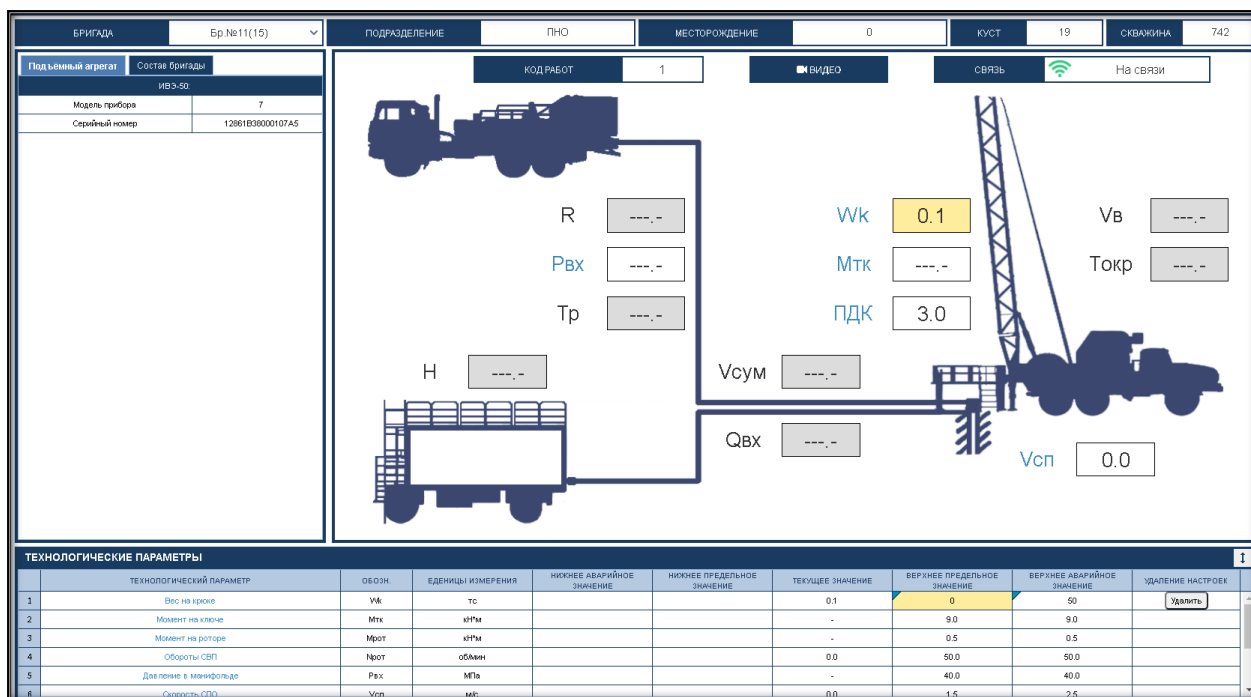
БРИГАДА Бр.№11(15) ПОДРАЗДЕЛЕНИЕ ПНО МЕСТОРОЖДЕНИЕ 0 КУСТ 19 СКВАЖИНА 742

Подъёмный агрегат Состав бригады

ИВЭ-50:

| Модель прибора | 7 |
|---|---|
| Серийный номер | 12861В38000107А5 |

КОД РАБОТ 1 ВИДЕО СВЯЗЬ На связи

R ---.-
Рвх ---.-
Тр ---.-
Wk 0.1
Мтк ---.-
ПДК 3.0
Vв ---.-
Токр ---.-
H ---.-
Vсум ---.-
Qвх ---.-
Vсп 0.0

ТЕХНОЛОГИЧЕСКИЕ ПАРАМЕТРЫ

| | ТЕХНОЛОГИЧЕСКИЙ ПАРАМЕТР | ОБОЗН. | ЕДЕНИЦЫ ИЗМЕРЕНИЯ | НИЖНЕЕ АВАРИЙНОЕ ЗНАЧЕНИЕ | НИЖНЕЕ ПРЕДЕЛЬНОЕ ЗНАЧЕНИЕ | ТЕКУЩЕЕ ЗНАЧЕНИЕ | ВЕРХНЕЕ ПРЕДЕЛЬНОЕ ЗНАЧЕНИЕ | ВЕРХНЕЕ АВАРИЙНОЕ ЗНАЧЕНИЕ | УДАЛЕНИЕ НАСТРОЕК |
|---|---|---|---|---|---|---|---|---|---|
| 1 | Вес на крюке | Wk | тс | | | 0.1 | 0 | 50 | Удалить |
| 2 | Момент на ключе | Мтк | кН*м | | | - | 9.0 | 9.0 | |
| 3 | Момент на роторе | Мрот | кН*м | | | - | 0.5 | 0.5 | |
| 4 | Обороты СВП | Nрот | об/мин | | | 0.0 | 50.0 | 50.0 | |
| 5 | Давление в манифольде | Рвх | МПа | | | - | 40.0 | 40.0 | |
| 6 | Скорость СПО | Vсп | м/с | | | 0.0 | 1.5 | 2.5 | |